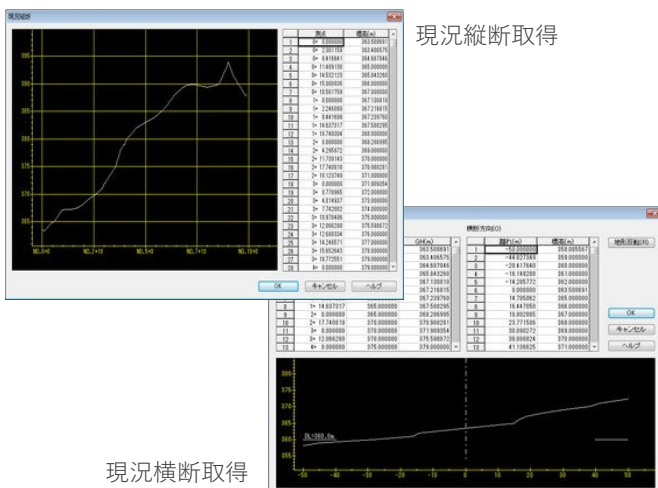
現況縦断

現況縦断取得

| | 測点 | 標高(m) |
|---|---|---|
| 1 | 0+ 0.000000 | 363.508691 |
| 2 | 0+ 2.001159 | 363.406575 |
| 3 | 0+ 4.616661 | 364.607646 |
| 4 | 0+ 11.409133 | 365.000000 |
| 5 | 0+ 14.532129 | 365.043260 |
| 6 | 0+ 15.000000 | 366.000000 |
| 7 | 0+ 18.501759 | 367.000000 |
| 8 | 1+ 0.000000 | 367.130610 |
| 9 | 1+ 2.246880 | 367.216615 |
| 10 | 1+ 8.441696 | 367.239760 |
| 11 | 1+ 14.637317 | 367.500295 |
| 12 | 1+ 19.760304 | 368.000000 |
| 13 | 2+ 0.000000 | 368.286995 |
| 14 | 2+ 4.295572 | 369.000000 |
| 15 | 2+ 11.709743 | 370.000000 |
| 16 | 2+ 17.740618 | 370.980291 |
| 17 | 2+ 19.123749 | 371.000000 |
| 18 | 3+ 0.000000 | 371.909054 |
| 19 | 3+ 0.776985 | 372.000000 |
| 20 | 3+ 6.814937 | 373.000000 |
| 21 | 3+ 7.742082 | 374.000000 |
| 22 | 3+ 10.976486 | 375.000000 |
| 23 | 3+ 12.066290 | 375.598972 |
| 24 | 3+ 12.608534 | 376.000000 |
| 25 | 3+ 14.240571 | 377.000000 |
| 26 | 3+ 15.652443 | 378.000000 |
| 27 | 3+ 16.772551 | 379.000000 |
| 28 | 4+ 0.000000 | 379.000000 |

385
380
375
370
365
NO.0+0 NO.2+10 NO.5+0 NO.7+10 NO.10+0

OK キャンセル ヘルプ

横断方向(O)

| | 距離(m) | 標高(m) |
|---|---|---|
| 1 | -50.000000 | 358.085567 |
| 2 | -44.627349 | 359.000000 |
| 3 | -28.617640 | 360.000000 |
| 4 | -16.146280 | 361.000000 |
| 5 | -14.285772 | 362.000000 |
| 6 | 0.000000 | 363.508691 |
| 7 | 14.705082 | 365.000000 |
| 8 | 16.447050 | 366.000000 |
| 9 | 18.602885 | 367.000000 |
| 10 | 23.771595 | 368.000000 |
| 11 | 30.090272 | 369.000000 |
| 12 | 38.000024 | 370.000000 |
| 13 | 41.106825 | 371.000000 |

| | | GH(m) |
|---|---|---|
| 8 | 1+ 14.637317 | 365.000000 |
| 9 | 2+ 0.000000 | 366.286995 |
| 10 | 2+ 17.740618 | 370.980291 |
| 11 | 3+ 0.000000 | 371.909054 |
| 12 | 3+ 12.066290 | 375.598972 |
| 13 | 4+ 0.000000 | 375.000000 |

地形読取(R)
OK
キャンセル
ヘルプ

380
375
370
365
360
355
GL=363.5m
-50 -40 -30 -20 -10 0 10 20 30 40 50

現況横断取得